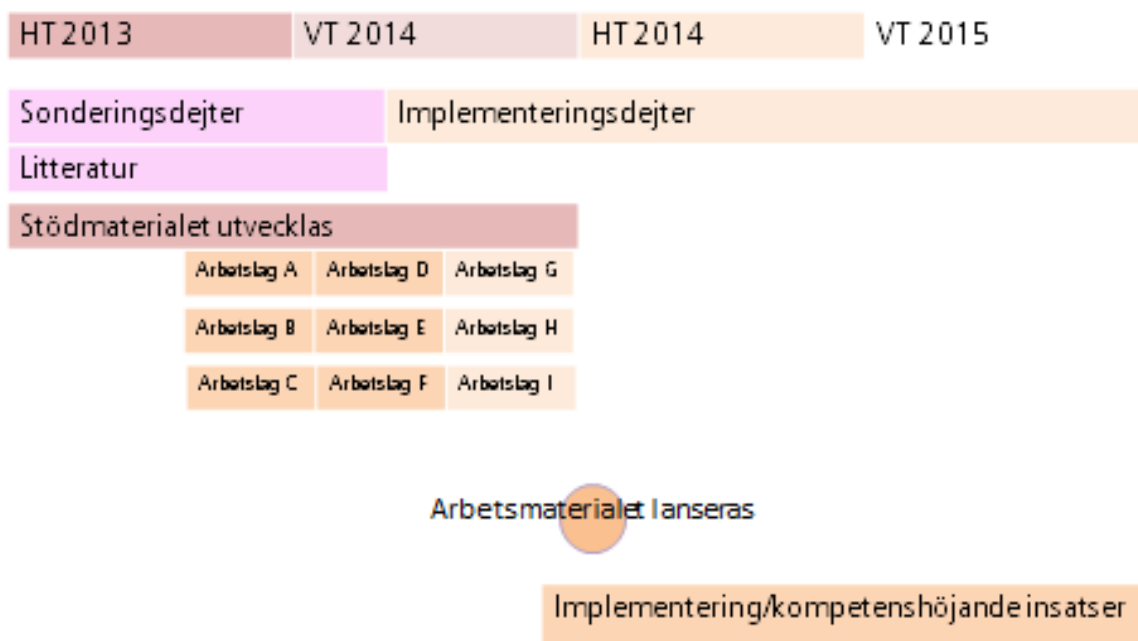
HT 2013 VT 2014 HT 2014 VT 2015

Sonderingsdejter

Implementeringsdejter

Litteratur

Stödmaterialet utvecklas

| Arbetslag A | Arbetslag D | Arbetslag G |
|---|---|---|
| Arbetslag B | Arbetslag E | Arbetslag H |
| Arbetslag C | Arbetslag F | Arbetslag I |

Arbetsmaterialet lanseras

Implementering/kompetenshöjande insatser